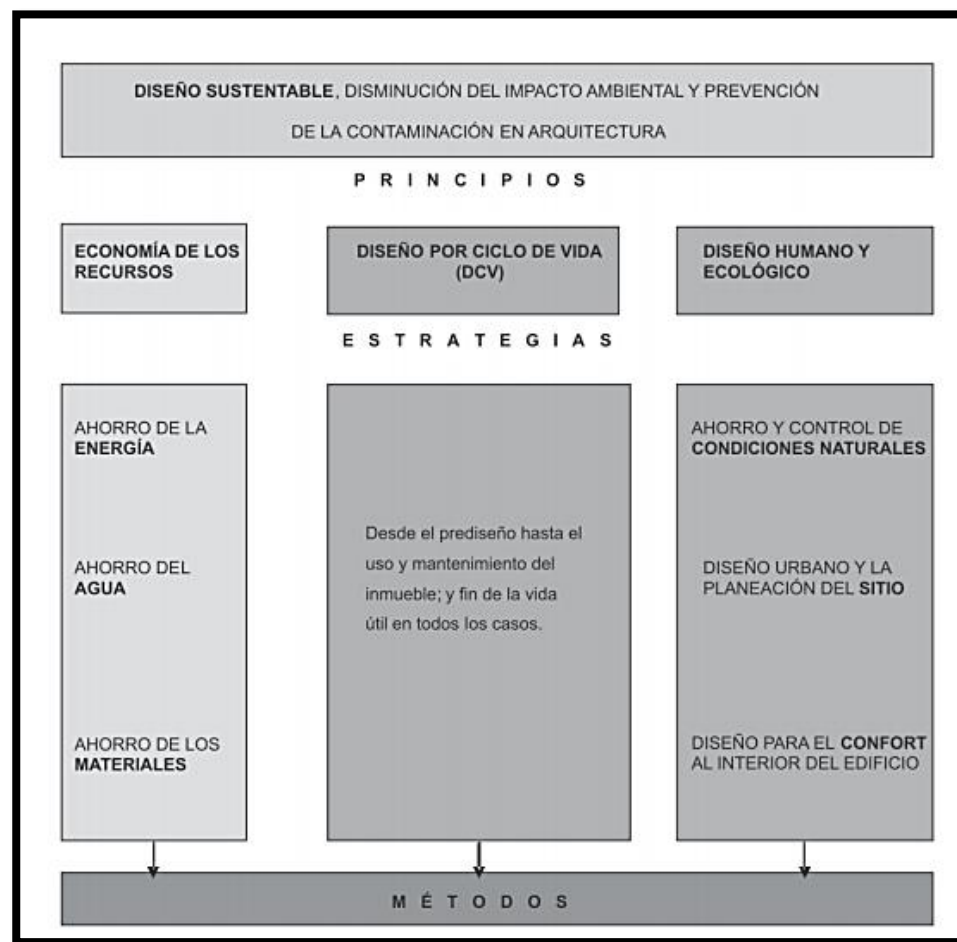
DISEÑO SUSTENTABLE, DISMINUCIÓN DEL IMPACTO AMBIENTAL Y PREVENCIÓN DE LA CONTAMINACIÓN EN ARQUITECTURA

P R I N C I P I O S

ECONOMÍA DE LOS RECURSOS

DISEÑO POR CICLO DE VIDA (DCV)

DISEÑO HUMANO Y ECOLÓGICO

E S T R A T E G I A S

AHORRO DE LA ENERGÍA

AHORRO DEL AGUA

AHORRO DE LOS MATERIALES

Desde el prediseño hasta el uso y mantenimiento del inmueble; y fin de la vida útil en todos los casos.

AHORRO Y CONTROL DE CONDICIONES NATURALES

DISEÑO URBANO Y LA PLANEACIÓN DEL SITIO

DISEÑO PARA EL CONFORT AL INTERIOR DEL EDIFICIO

M É T O D O S